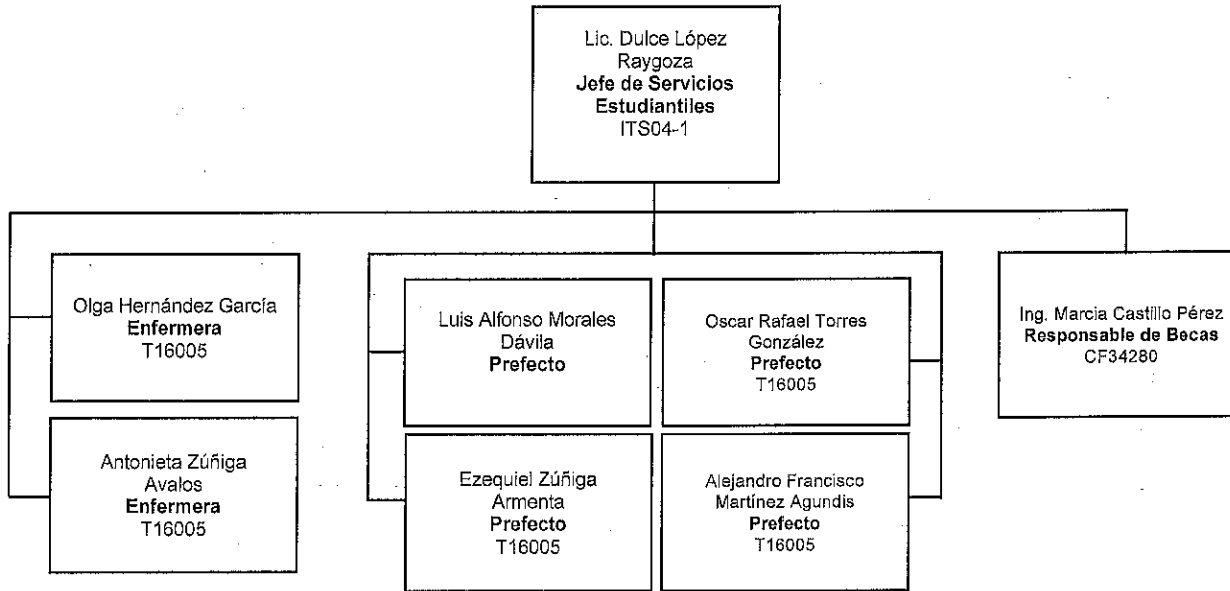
Lic. Dulce López Raygoza
Jefe de Servicios Estudiantiles
ITS04-1

Olga Hernández García
Enfermera
T16005

Antonieta Zúñiga Avalos
Enfermera
T16005

Luis Alfonso Morales Dávila
Prefecto

Oscar Rafael Torres González
Prefecto
T16005

Ezequiel Zúñiga Armenta
Prefecto
T16005

Alejandro Francisco Martínez Agundis
Prefecto
T16005

Ing. Marcia Castillo Pérez
Responsable de Becas
CF34280